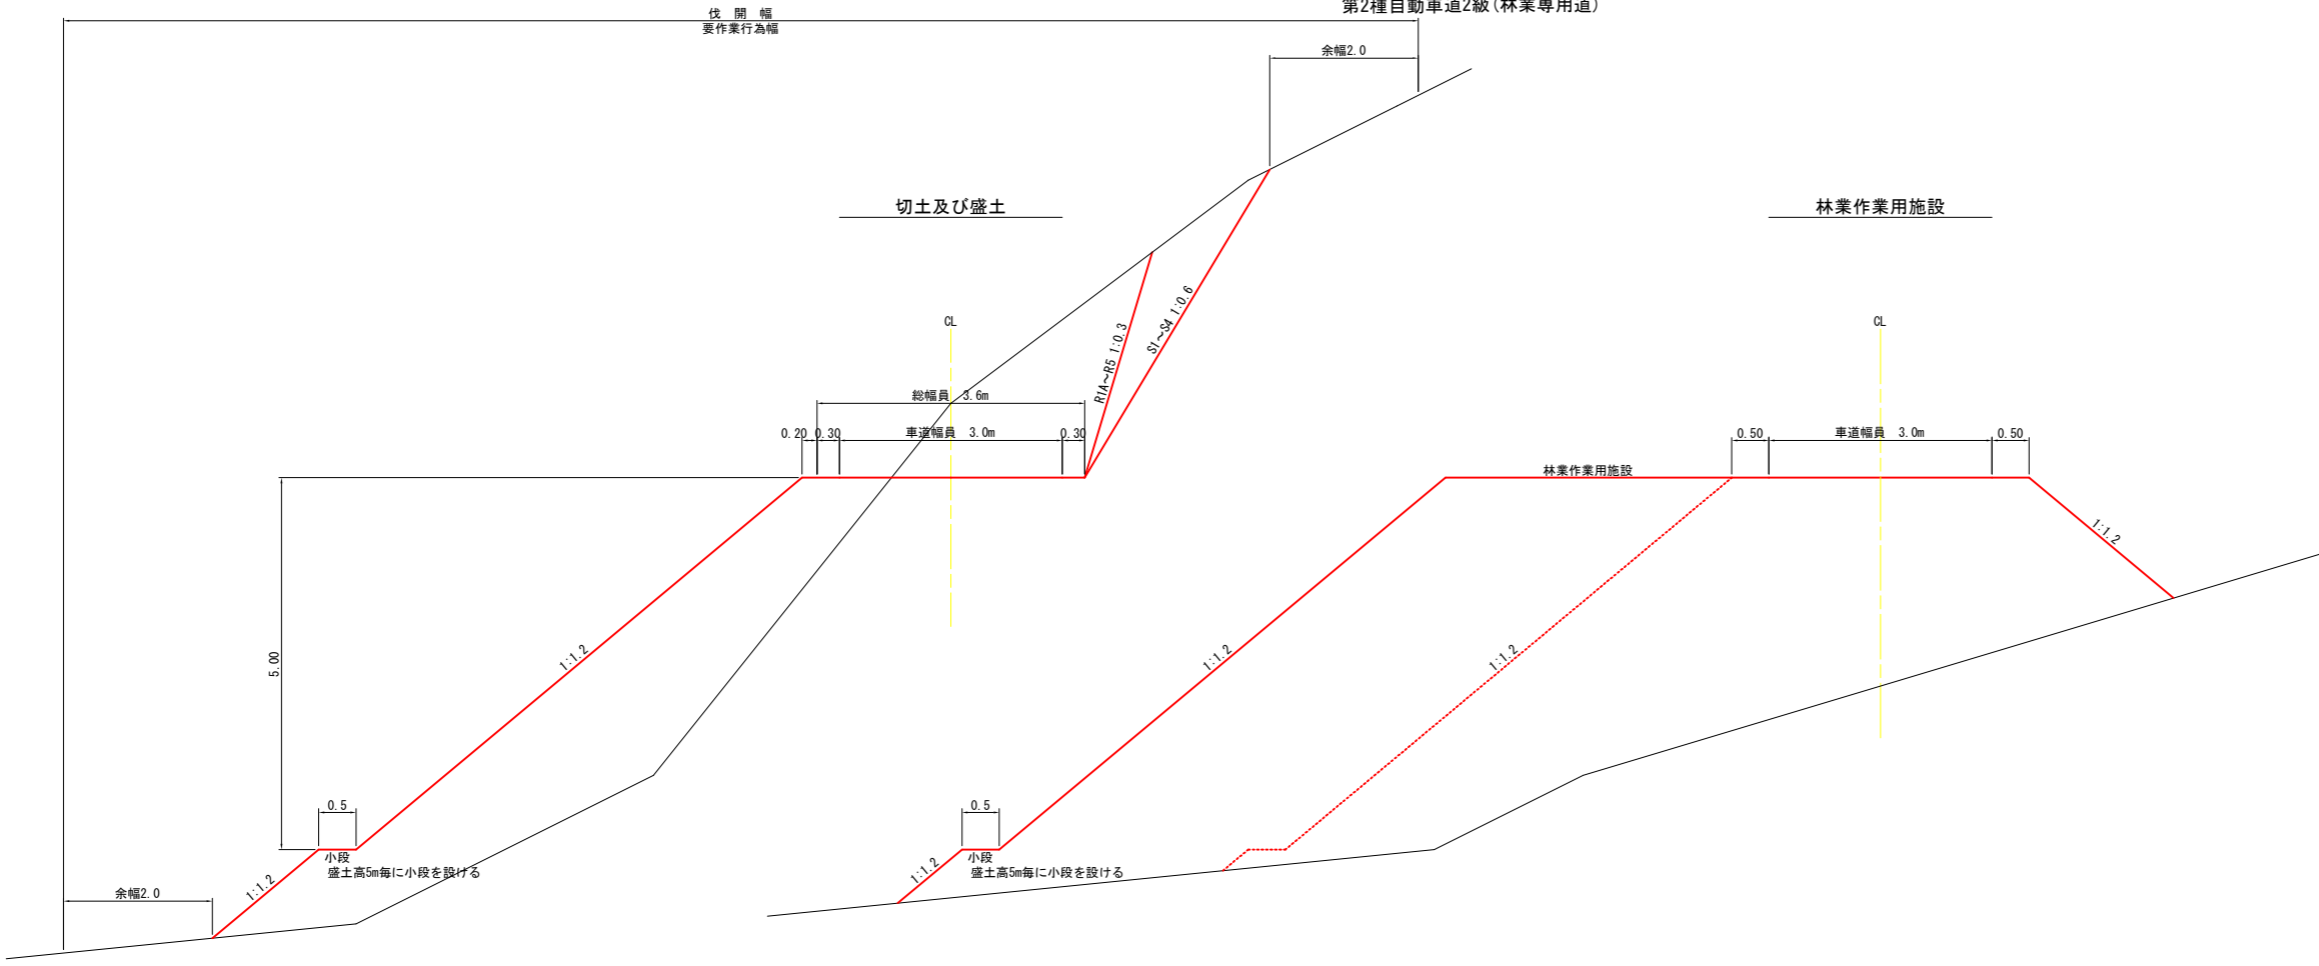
第2種自動車道2級（林業専用道）

伐 開 幅
要作業行為幅

余幅2.0

切土及び盛土

林業作業用施設

CL

CL

RIA~R5 1:0.3

SI~S4 1:0.6

総幅員 3.6m

0.20 0.30 車道幅員 3.0m 0.30

0.50 車道幅員 3.0m 0.50

林業作業用施設

1:1.2

5.00

1:1.2

1:1.2

1:1.2

0.5
小段
盛土高5m毎に小段を設ける

0.5
小段
盛土高5m毎に小段を設ける

1:1.2

1:1.2

余幅2.0